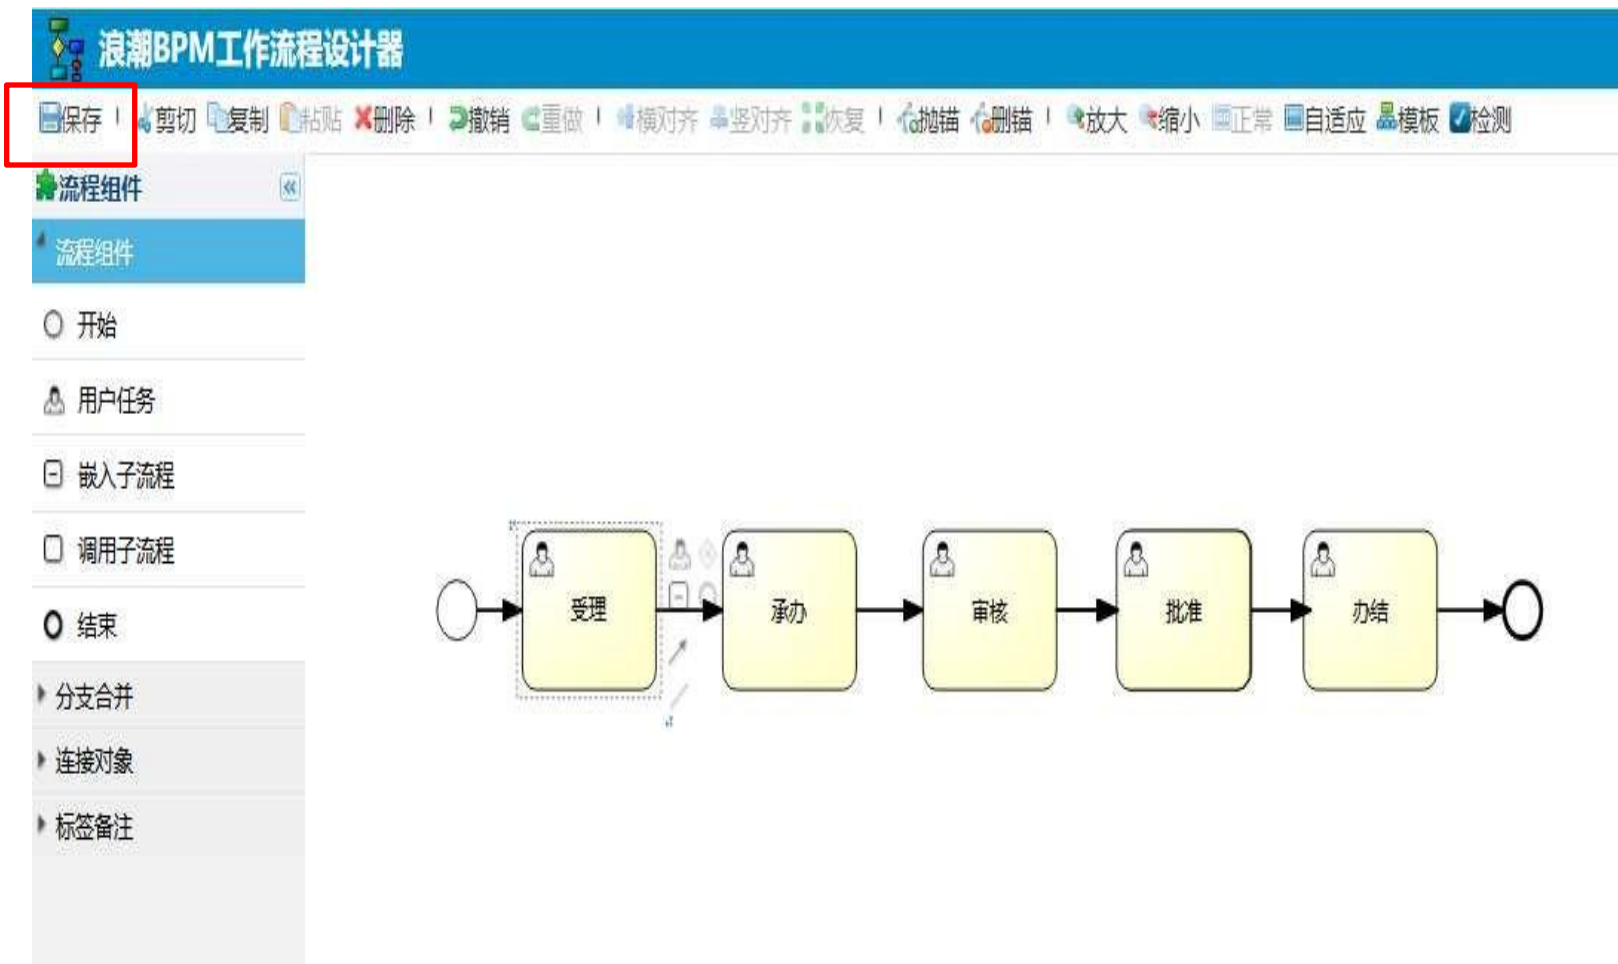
浪潮BPM工作流程设计器

保存 剪切 复制 粘贴 删除 撤销 重做 横对齐 竖对齐 恢复 抛锚 删锚 放大 缩小 正常 自适应 模板 检测

流程组件

流程组件

开始

用户任务

嵌入子流程

调用子流程

结束

分支合并

连接对象

标签备注

受理

承办

审核

批准

办结